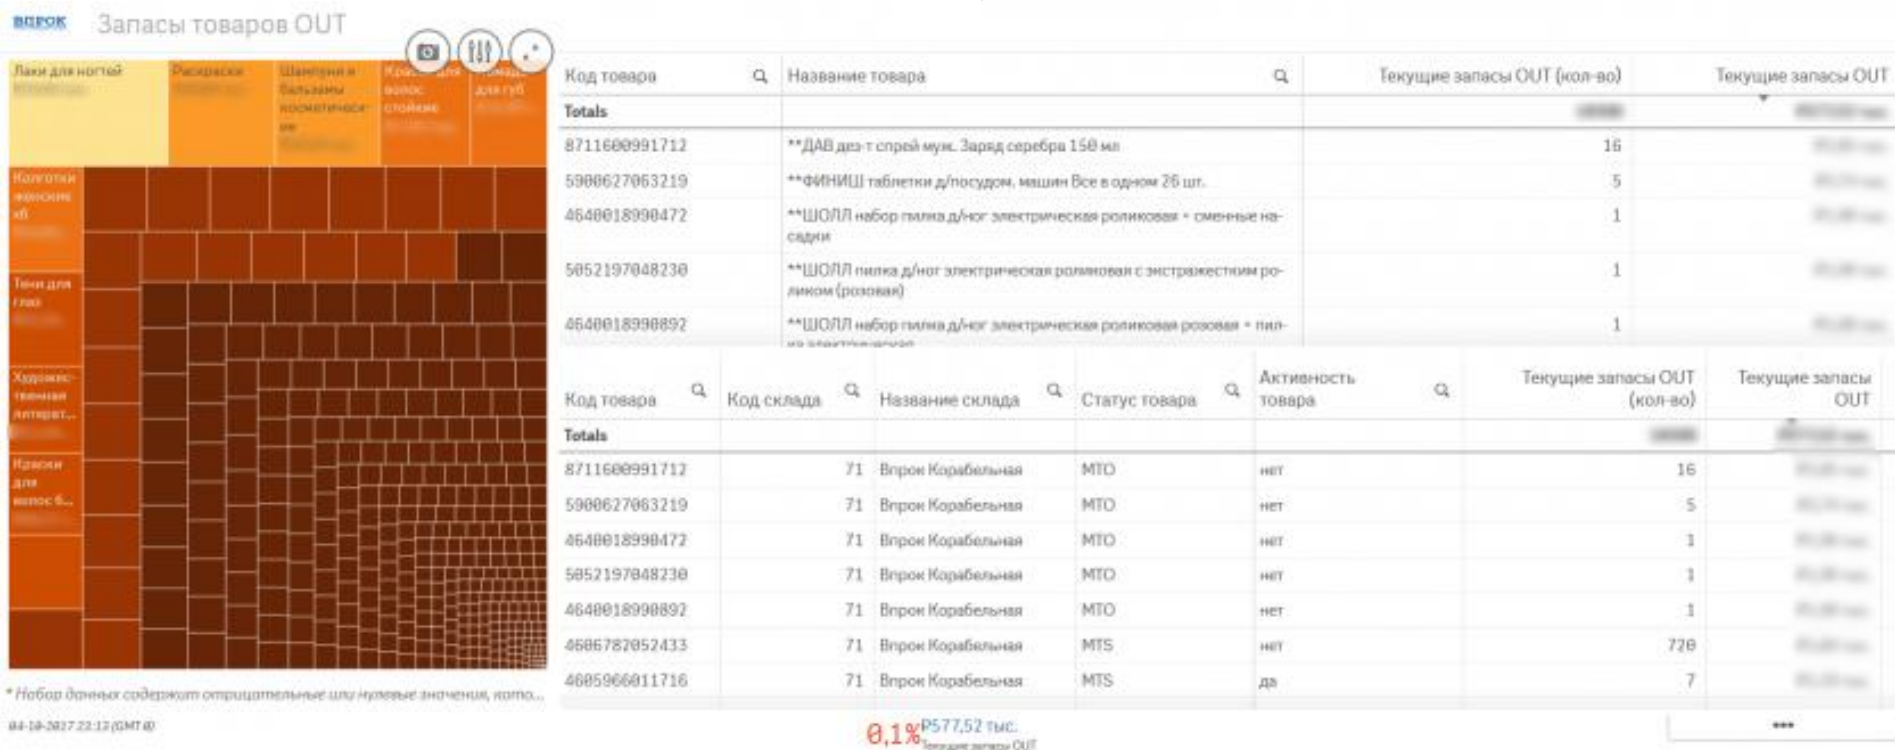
ВПРОК Запасы товаров OUT

Лаки для ногтей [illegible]
Раскраски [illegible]
Шампуни и бальзамы косметические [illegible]
Краски для волос стойкие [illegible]
Помады для губ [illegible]
Колготки женские хб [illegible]
Тени для глаз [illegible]
Художественная литерат... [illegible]
Краски для волос б... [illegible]

* Набор данных содержит отрицательные или нулевые значения, кото...

04-10-2017 22:12 (GMT+0)

| Код товара | Название товара | Текущие запасы OUT (кол-во) | Текущие запасы OUT |
|---|---|---|---|
| Totals | | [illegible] | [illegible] |
| 8711600991712 | **ДАВ дез-т спрей муж. Заряд серебра 150 мл | 16 | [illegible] |
| 5900627063219 | **ФИНИШ таблетки д/посудом. машин Все в одном 26 шт. | 5 | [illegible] |
| 4640018990472 | **ШОЛЛ набор пилка д/ног электрическая роликовая + сменные насадки | 1 | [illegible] |
| 5052197048230 | **ШОЛЛ пилка д/ног электрическая роликовая с экстражестким роликом (розовая) | 1 | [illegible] |
| 4640018990892 | **ШОЛЛ набор пилка д/ног электрическая роликовая розовая + пил-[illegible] | 1 | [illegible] |

| Код товара | Код склада | Название склада | Статус товара | Активность товара | Текущие запасы OUT (кол-во) | Текущие запасы OUT |
|---|---|---|---|---|---|---|
| Totals | | | | | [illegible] | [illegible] |
| 8711600991712 | 71 | Впрок Корабельная | МТО | нет | 16 | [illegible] |
| 5900627063219 | 71 | Впрок Корабельная | МТО | нет | 5 | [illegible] |
| 4640018990472 | 71 | Впрок Корабельная | МТО | нет | 1 | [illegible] |
| 5052197048230 | 71 | Впрок Корабельная | МТО | нет | 1 | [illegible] |
| 4640018990892 | 71 | Впрок Корабельная | МТО | нет | 1 | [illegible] |
| 4606782052433 | 71 | Впрок Корабельная | MTS | нет | 720 | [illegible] |
| 4605966011716 | 71 | Впрок Корабельная | MTS | да | 7 | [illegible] |

0,1% Р577,52 тыс. Текущие запасы OUT

•••